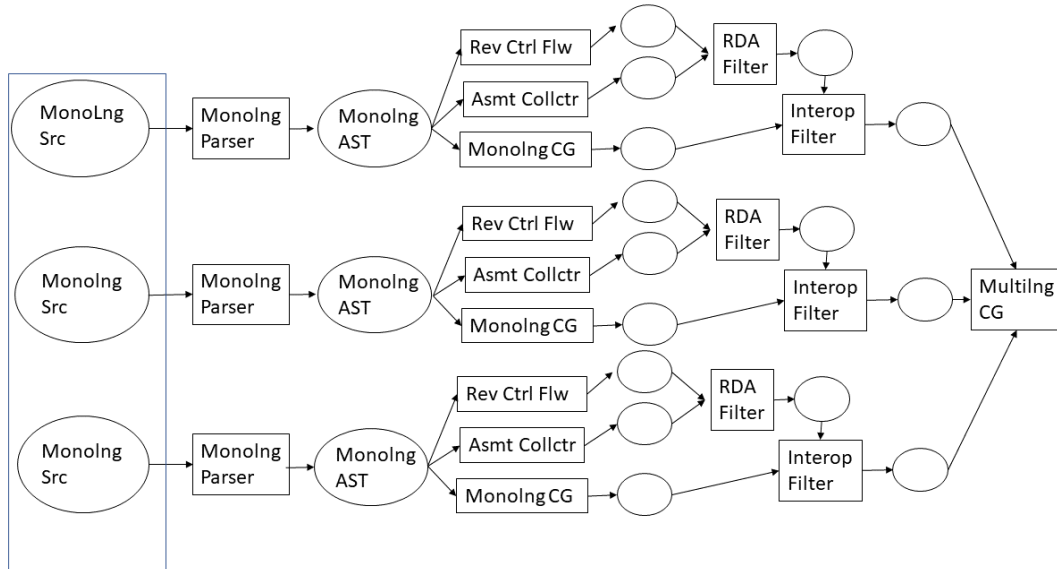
MonoLng Src

Monolng Parser

Monolng AST

Rev Ctrl Flw

Asmt Collctr

Monolng CG

RDA Filter

Interop Filter

Monolng Src

Monolng Parser

Monolng AST

Rev Ctrl Flw

Asmt Collctr

Monolng CG

RDA Filter

Interop Filter

Multilng CG

Monolng Src

Monolng Parser

Monolng AST

Rev Ctrl Flw

Asmt Collctr

Monolng CG

RDA Filter

Interop Filter